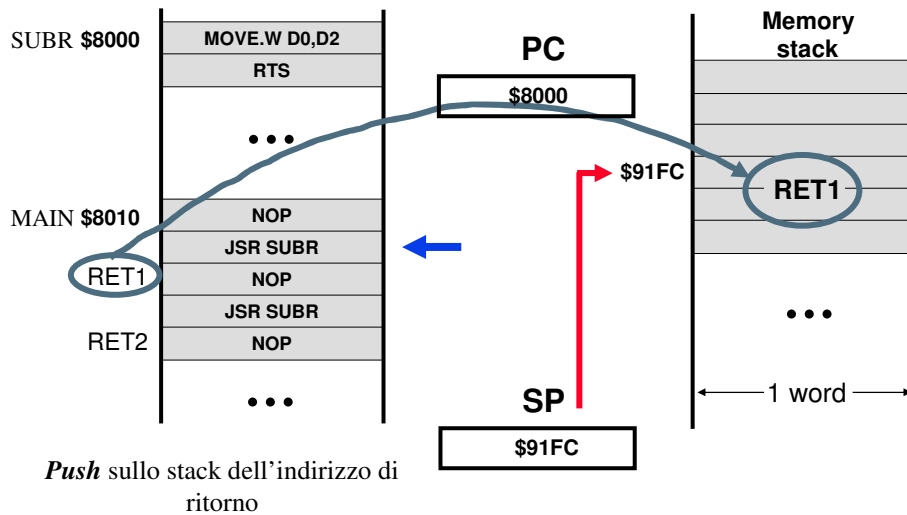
SUBR **$8000**

MOVE.W D0,D2

RTS

•••

MAIN **$8010**

NOP

JSR SUBR

RET1

NOP

JSR SUBR

RET2

NOP

•••

PC

$8000

$91FC

SP

$91FC

Memory stack

RET1

•••

1 word

***Push*** sullo stack dell'indirizzo di ritorno